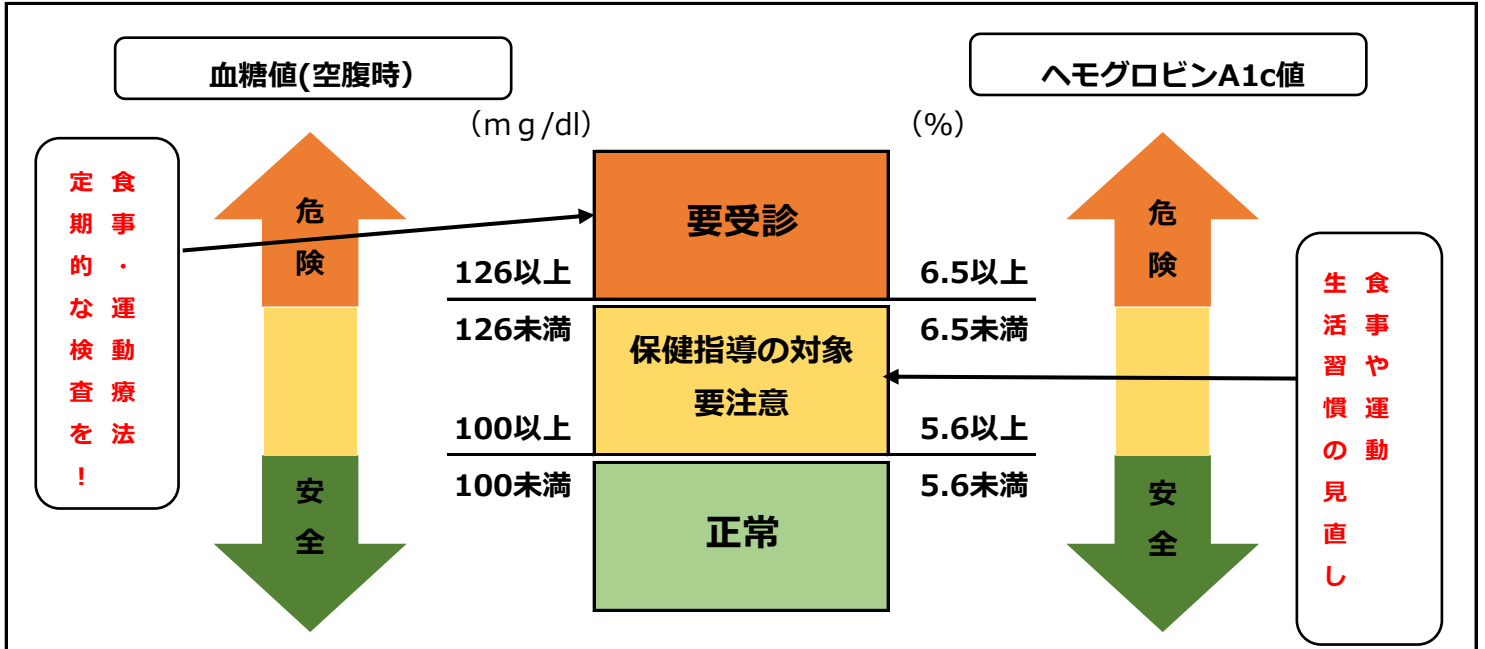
血糖値(空腹時)

ヘモグロビンA1c値

（ｍｇ/dl）

（%）

食事・運動療法

定期的な検査を！

危険

安全

要受診

126以上

6.5以上

126未満

6.5未満

保健指導の対象
要注意

100以上

5.6以上

100未満

5.6未満

正常

危険

安全

食事や運動

生活習慣の見直し